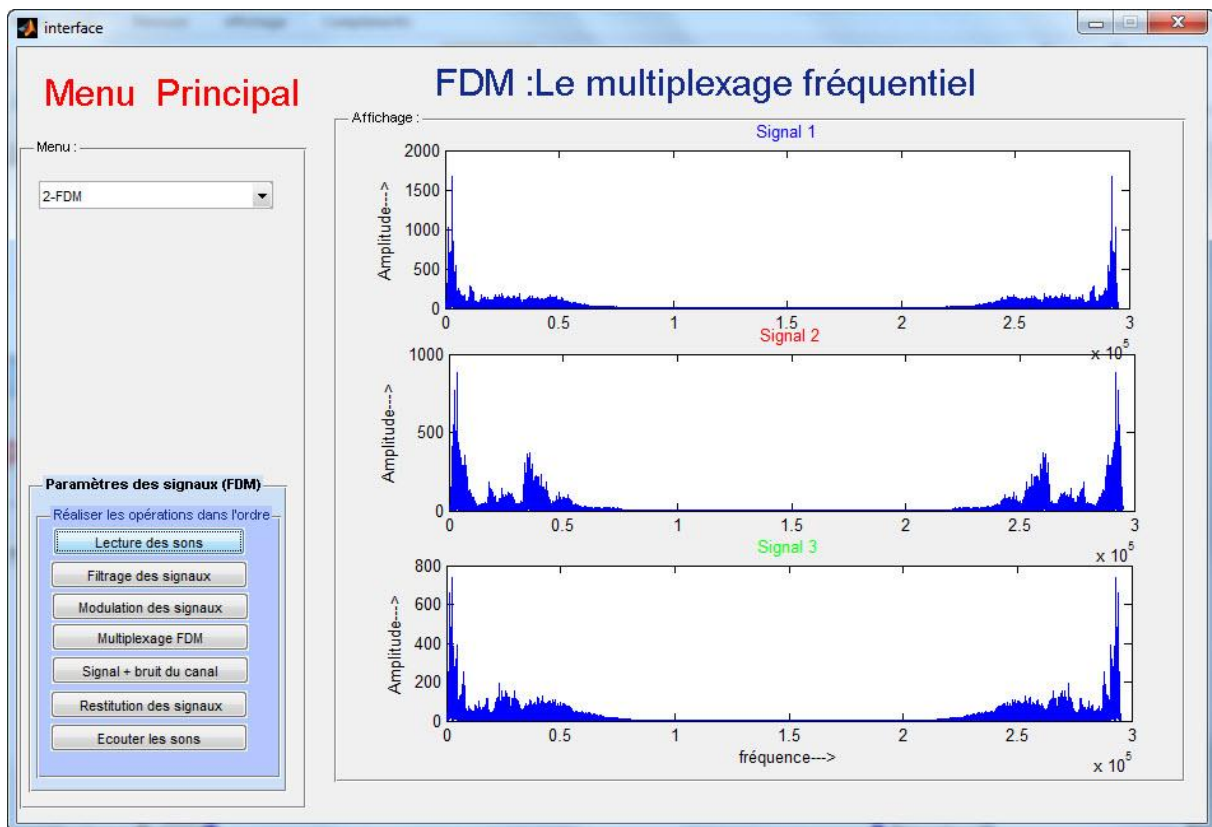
interface

Menu Principal

FDM :Le multiplexage fréquentiel

Menu :

2-FDM

Paramètres des signaux (FDM)

Réaliser les opérations dans l'ordre

Lecture des sons

Filtrage des signaux

Modulation des signaux

Multiplexage FDM

Signal + bruit du canal

Restitution des signaux

Ecouter les sons

Affichage :

Signal 1

2000
1500
1000
500
0

Amplitude--->

0 0.5 1 1.5 2 2.5 3

$x 10^5$

Signal 2

1000
500
0

Amplitude--->

0 0.5 1 1.5 2 2.5 3

$x 10^5$

Signal 3

800
600
400
200
0

Amplitude--->

0 0.5 1 1.5 2 2.5 3

fréquence--->

$x 10^5$